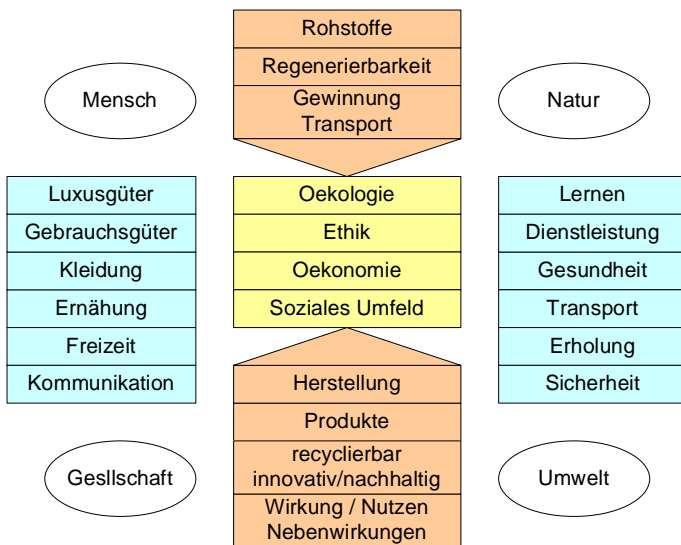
Rohstoffe

Regenerierbarkeit

Gewinnung Transport

Mensch

Natur

Luxusgüter

Gebrauchsgüter

Kleidung

Ernähung

Freizeit

Kommunikation

Oekologie

Ethik

Oekonomie

Soziales Umfeld

Lernen

Dienstleistung

Gesundheit

Transport

Erholung

Sicherheit

Herstellung

Produkte

recyclierbar innovativ/nachhaltig

Wirkung / Nutzen Nebenwirkungen

Gesllschaft

Umwelt